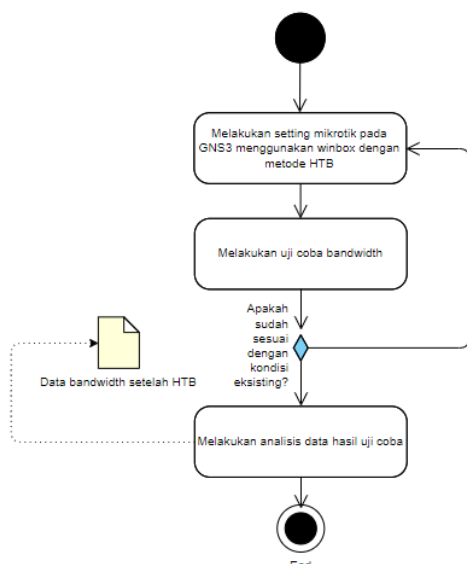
Melakukan setting mikrotik pada GNS3 menggunakan winbox dengan metode HTB

Melakukan uji coba bandwidth

Apakah sudah sesuai dengan kondisi eksisting?

Data bandwidth setelah HTB

Melakukan analisis data hasil uji coba

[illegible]